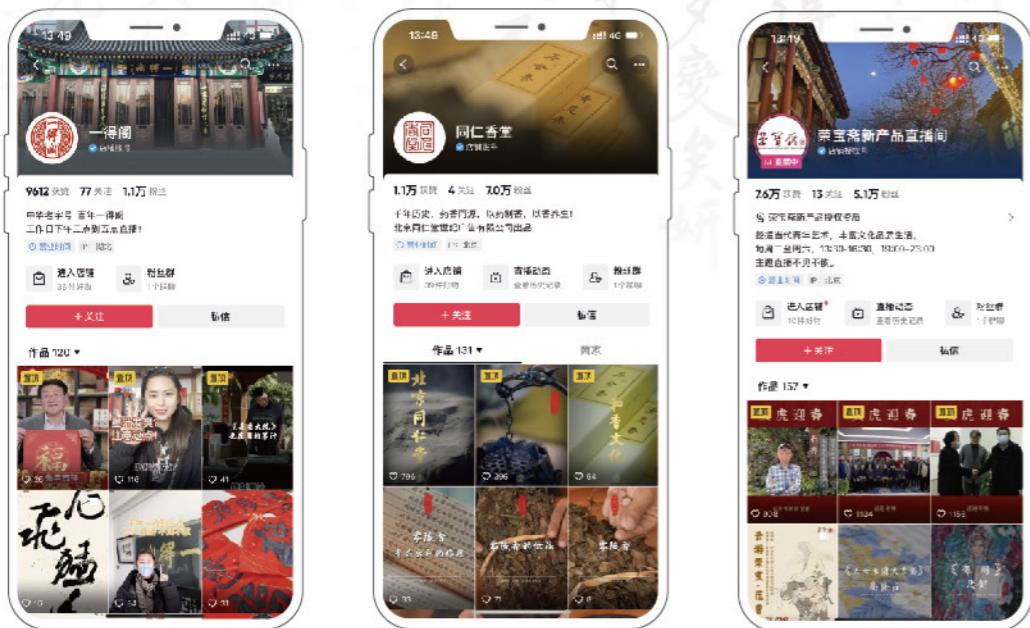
13:49

一得阁

9612 获赞 77 关注 1.1万 粉丝

中华老字号 百年一得阁
工作日下午三点直播！

进入店铺
粉丝群

＋关注 私信

作品 120 ▾

置顶 置顶 置顶

福

一得阁

13:48

同仁堂

1.1万 获赞 4 关注 7.0万 粉丝

千年历史，匠香同仁，以药制香，以香养生！
北京同仁堂

进入店铺 直播动态 粉丝群

＋关注 私信

作品 131 ▾ 商家

置顶 置顶 置顶

北京同仁堂

和香文化

796 296 64

13:49

荣宝斋新产品直播间

直播中

7.6万 获赞 13 关注 5.1万 粉丝

每周一至周六 13:30-16:30, 19:00-23:00

进入店铺 直播动态 粉丝群

＋关注 私信

作品 157 ▾

置顶 置顶 置顶
虎迎春 虎迎春 虎迎春